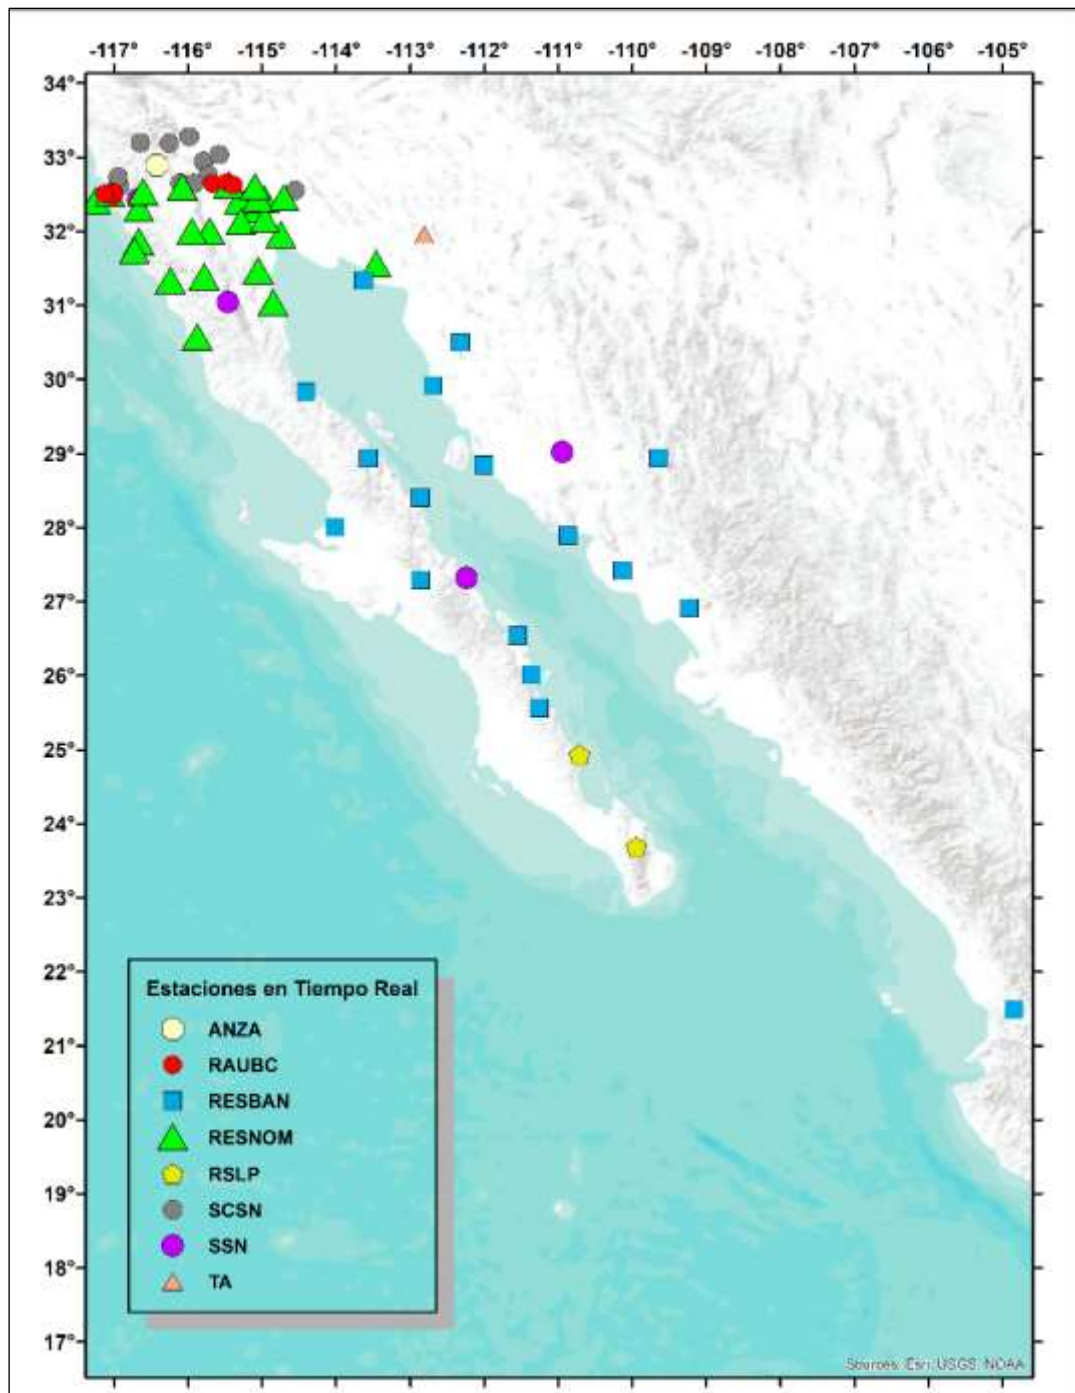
-117° -116° -115° -114° -113° -112° -111° -110° -109° -108° -107° -106° -105°

34° 33° 32° 31° 30° 29° 28° 27° 26° 25° 24° 23° 22° 21° 20° 19° 18° 17°

Estaciones en Tiempo Real
ANZA
RAUBC
RESBAN
RESNOM
RSLP
SCSN
SSN
TA

Sources: Esri, USGS, NOAA